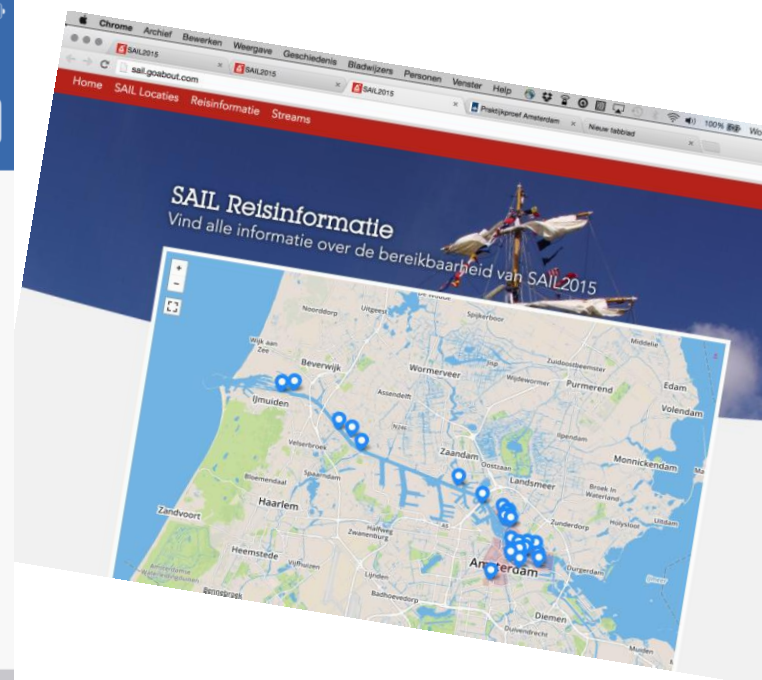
Chrome Archief Bewerken Weergave Geschiedenis Bladwijzers Personen Venster Help

SAIL2015 SAIL2015 SAIL2015 Praktijkproef Amsterdam Nieuw tabblad

sail.goabout.com

100% Wo

Home SAIL Locaties Reisinformatie Streams

SAIL Reisinformatie

Vind alle informatie over de bereikbaarheid van SAIL2015

+
−

Noorddorp Uitgeest Spijkerboor Wijk aan Zee Beverwijk Wormerveer Zuidoostbeemster Wijdewormer Purmerend Edam IJmuiden Assendelft Volendam Velserbroek Zaandam Oostzaan Ilpendam Monnickendam Spaarndam Landsmeer Bloemendaal Haarlem Broek in Waterland Zandvoort Zunderdorp Holysloot Uitdam Halfweg Zwanenburg Heemstede Vijfhuizen Amsterdam Durgerdam Lijnden Badhoevedorp Diemen Bennebroek Duivendrecht Muiden